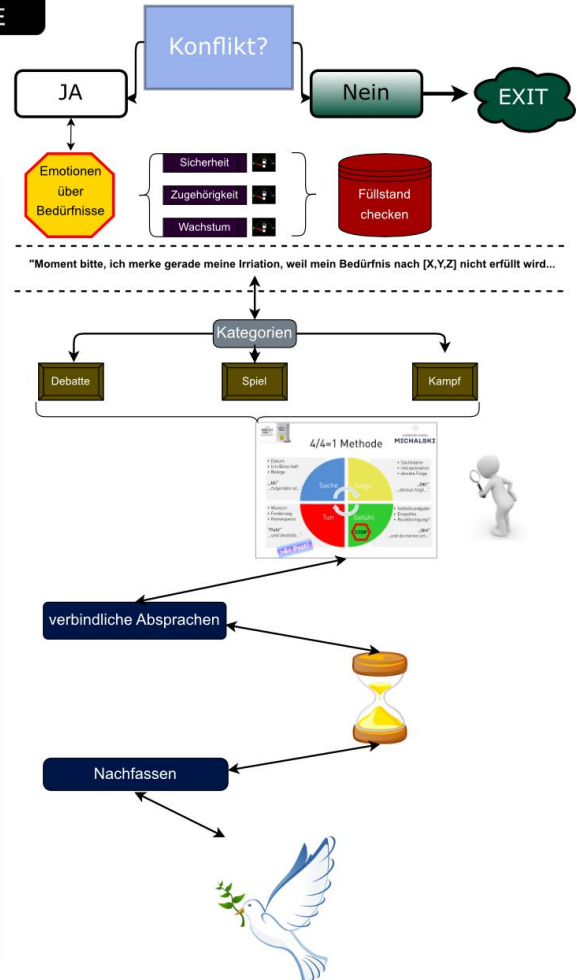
Konflikt?

JA

Nein

EXIT

Emotionen über Bedürfnisse

Sicherheit

Zugehörigkeit

Wachstum

Füllstand checken

"Moment bitte, ich merke gerade meine Irriation, weil mein Bedürfnis nach [X,Y,Z] nicht erfüllt wird...

Kategorien

Debatte

Spiel

Kampf

4/4=1 Methode

MICHALSKI

Sache

Folge

Tun

Gefühl

STOP

verbindliche Absprachen

Nachfassen